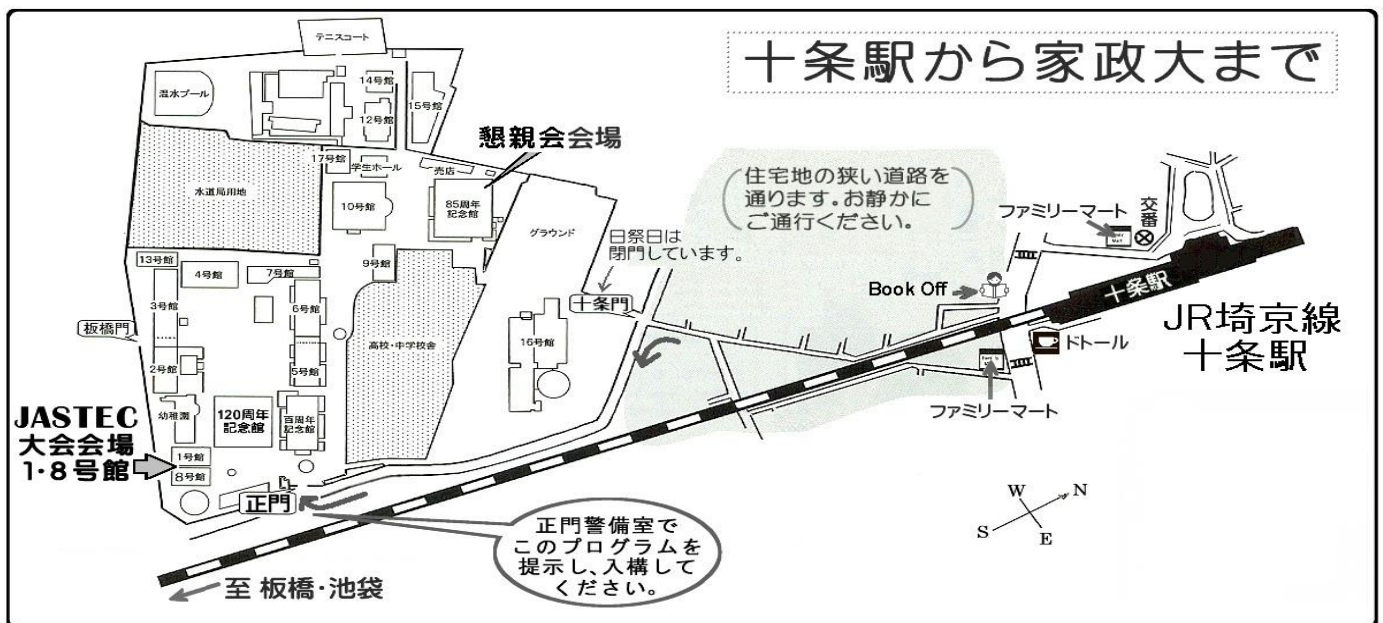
十条駅から家政大まで

テニスコート
14号館
15号館
温水プール
12号館
懇親会会場
17号館
学生ホール
売店
水道局用地
10号館
85周年記念館
グラウンド
住宅地の狭い道路を通ります。お静かにご通行ください。
ファミリーマート
交番
日祭日は閉門しています。
13号館
4号館
7号館
9号館
3号館
6号館
十条門
十条駅
Book Off
板橋門
高校・中学校舎
16号館
JR埼京線
十条駅
ドトール
2号館
5号館
ファミリーマート
幼稚園
120周年記念館
百周年記念館
JASTEC
大会会場
1・8号館
1号館
8号館
正門
W
N
S
E
正門警備室でこのプログラムを提示し、入構してください。
至 板橋・池袋